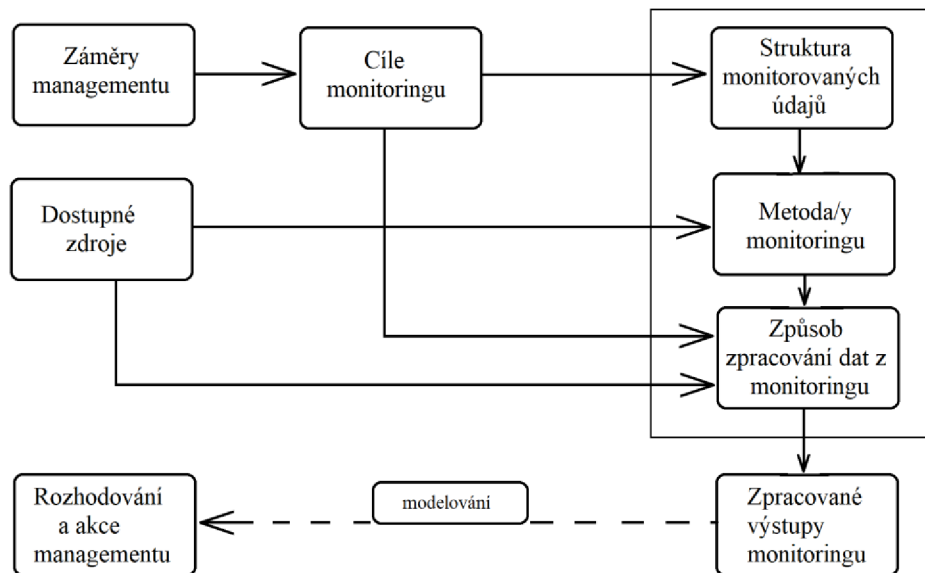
Záměry managementu

Cíle monitoringu

Struktura monitorovaných údajů

Dostupné zdroje

Metoda/y monitoringu

Způsob zpracování dat z monitoringu

Rozhodování a akce managementu

modelování

Zpracované výstupy monitoringu